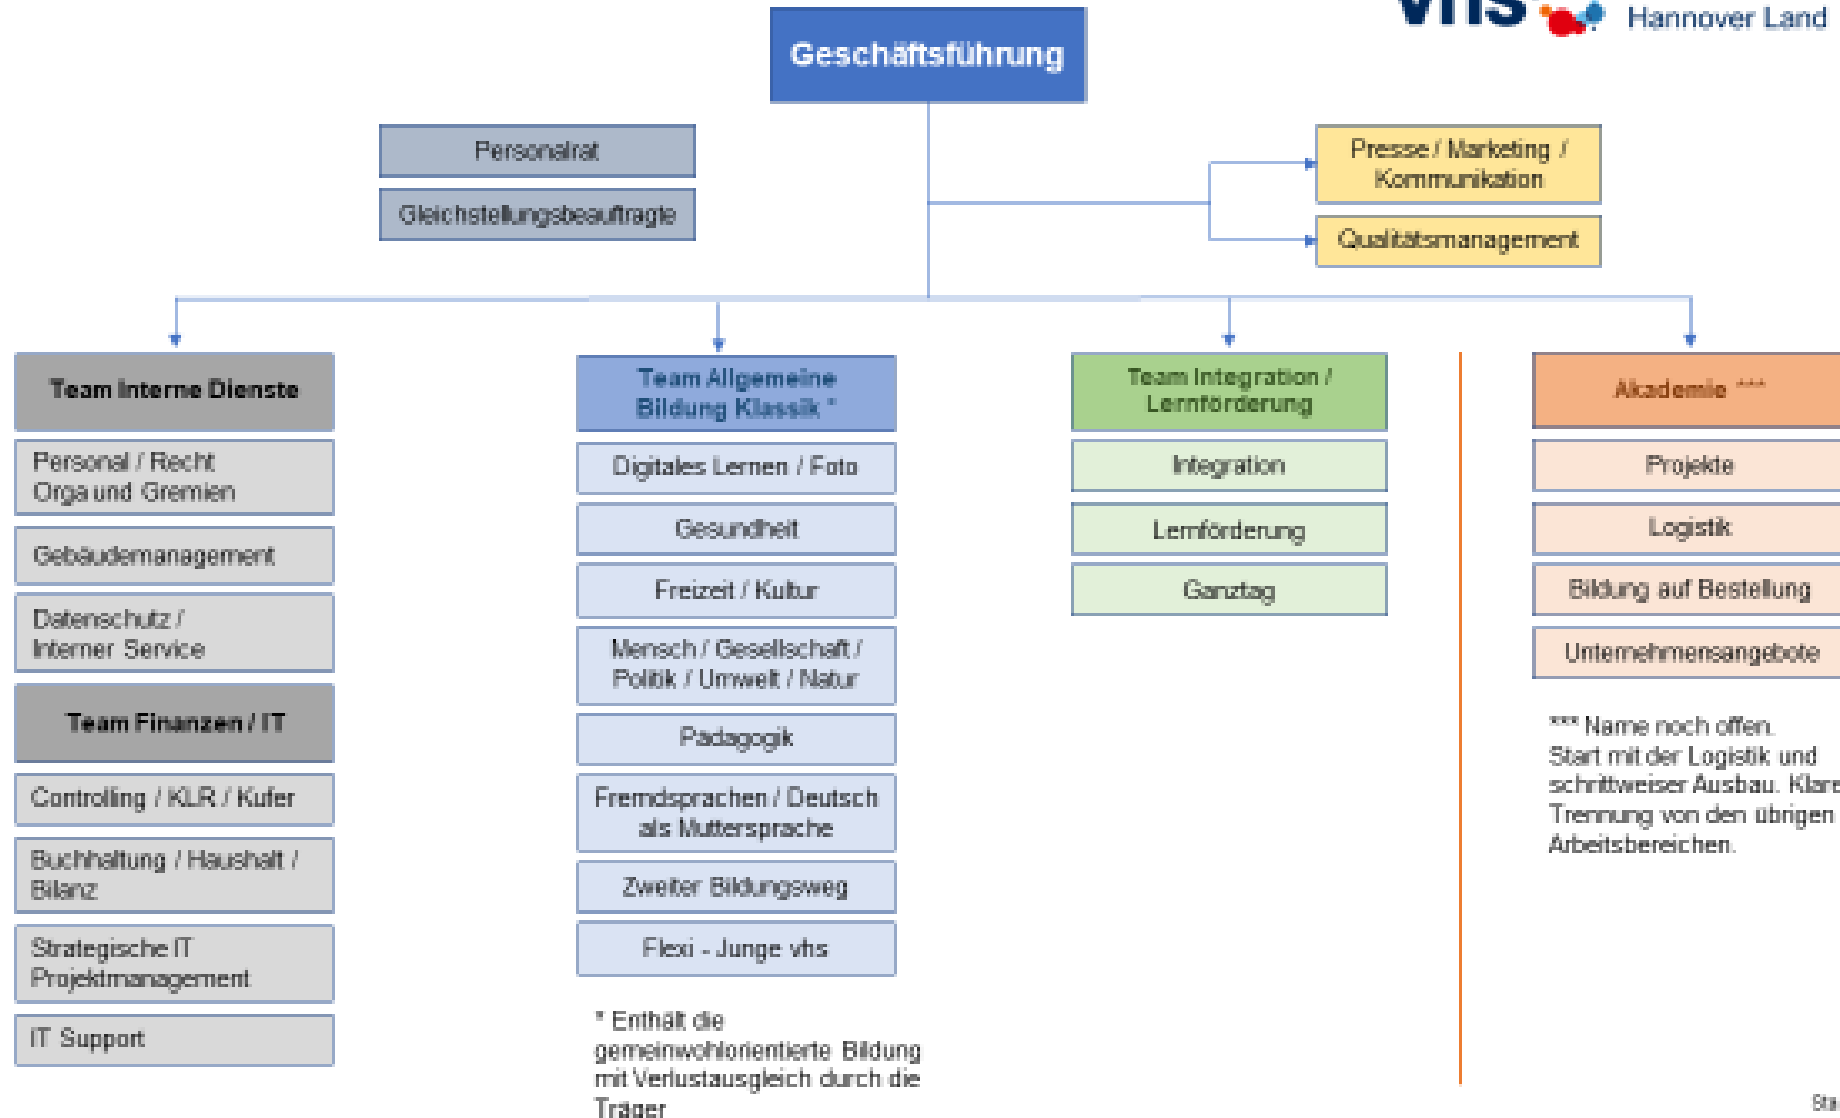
vhs Hannover Land

Geschäftsführung

Personalrat

Gleichstellungsbeauftragte

Presse / Marketing / Kommunikation

Qualitätsmanagement

Team Interne Dienste

Personal / Recht Orga und Gremien

Gebäudemanagement

Datenschutz / Interner Service

Team Finanzen / IT

Controlling / KLR / Kufer

Buchhaltung / Haushalt / Bilanz

Strategische IT Projektmanagement

IT Support

Team Allgemeine Bildung Klassik *

Digitales Lernen / Foto

Gesundheit

Freizeit / Kultur

Mensch / Gesellschaft / Politik / Umwelt / Natur

Pädagogik

Fremdsprachen / Deutsch als Muttersprache

Zweiter Bildungsweg

Flexi - Junge vhs

* Enthält die gemeinwohlorientierte Bildung mit Verlustausgleich durch die Träger

Team Integration / Lernförderung

Integration

Lernförderung

Ganztag

Akademie ***

Projekte

Logistik

Bildung auf Bestellung

Unternehmensangebote

*** Name noch offen. Start mit der Logistik und schrittweiser Ausbau. Klare Trennung von den übrigen Arbeitsbereichen.

Sta